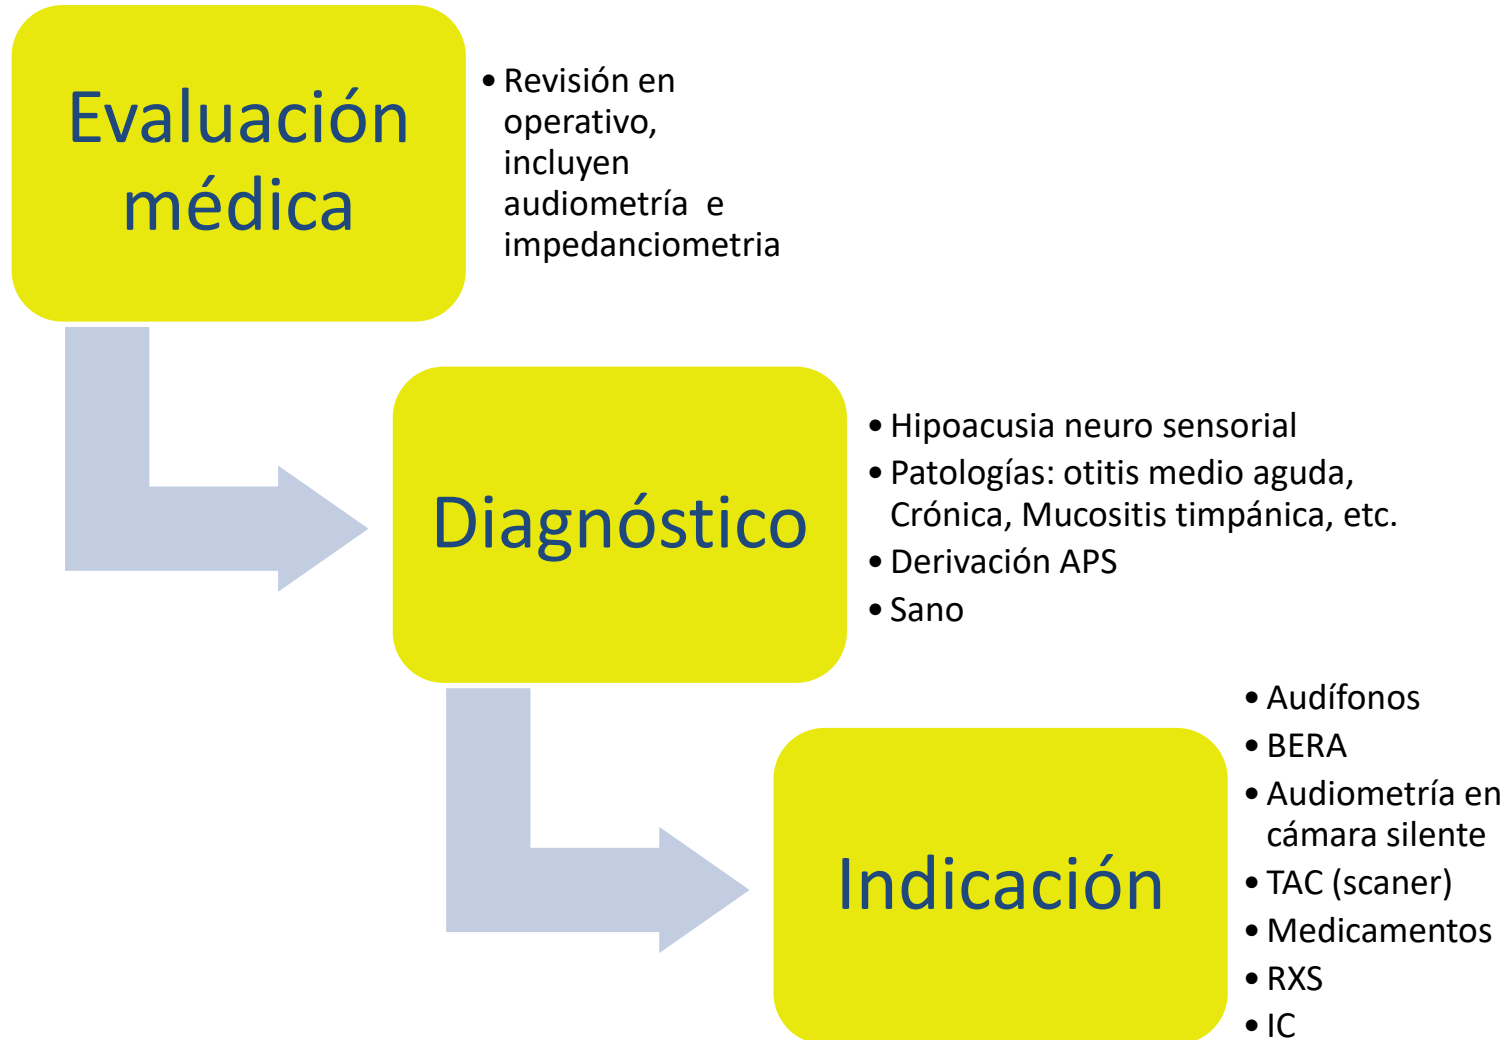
Evaluación médica

• Revisión en operativo, incluyen audiometría e impedanciometria

Diagnóstico

• Hipoacusia neuro sensorial
• Patologías: otitis medio aguda, Crónica, Mucositis timpánica, etc.
• Derivación APS
• Sano

Indicación

• Audífonos
• BERA
• Audiometría en cámara silente
• TAC (scaner)
• Medicamentos
• RXS
• IC